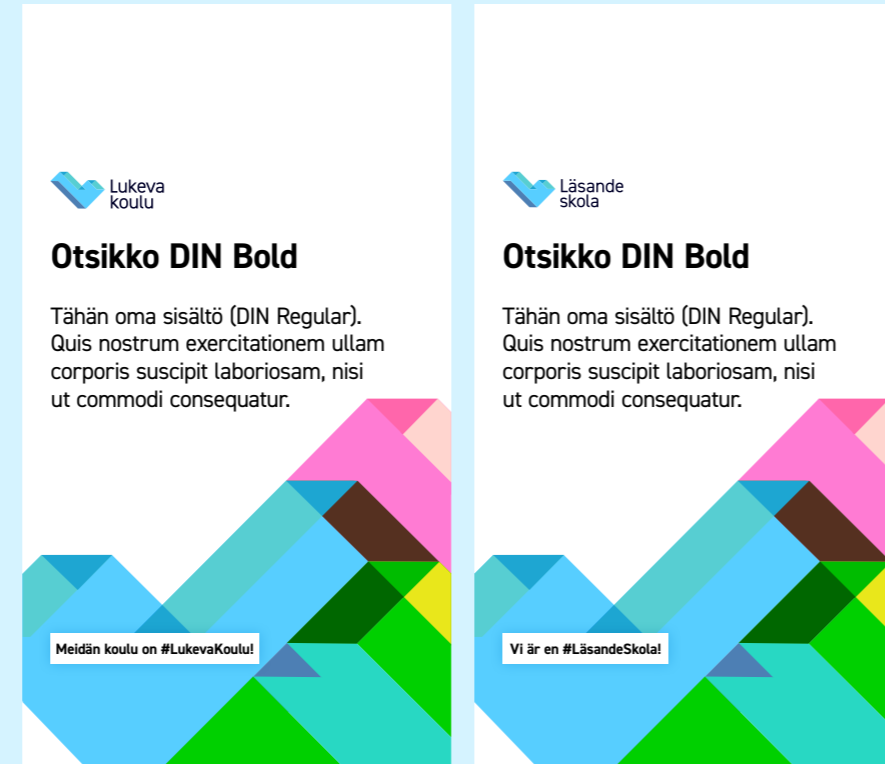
Lukeva koulu

Otsikko DIN Bold

Tähän oma sisältö (DIN Regular). Quis nostrum exercitationem ullam corporis suscipit laboriosam, nisi ut commodi consequatur.

Meidän koulu on #LukevaKoulu!

Läsande skola

Otsikko DIN Bold

Tähän oma sisältö (DIN Regular). Quis nostrum exercitationem ullam corporis suscipit laboriosam, nisi ut commodi consequatur.

Vi är en #LäsandeSkola!